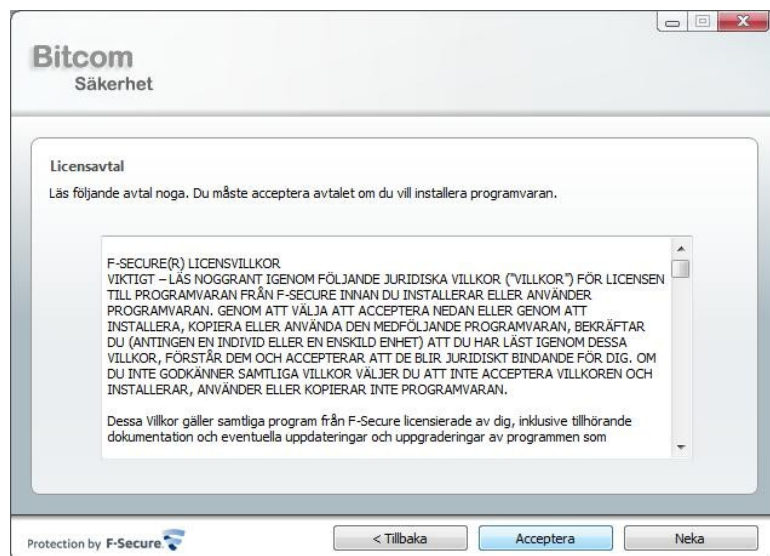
Bitcom
Säkerhet

Licensavtal
Läs följande avtal noga. Du måste acceptera avtalet om du vill installera programvaran.

F-SECURE(R) LICENSVILLKOR
VIKTIGT – LÄS NOGGRANT IGENOM FÖLJANDE JURIDISKA VILLKOR ("VILLKOR") FÖR LICENSEN TILL PROGRAMVARAN FRÅN F-SECURE INNAN DU INSTALLERAR ELLER ANVÄNDER PROGRAMVARAN. GENOM ATT VÄLJA ATT ACCEPTERA NEDAN ELLER GENOM ATT INSTALLERA, KOPIERA ELLER ANVÄNDA DEN MEDFÖLJANDE PROGRAMVARAN, BEKRÄFTAR DU (ANTINGEN EN INDIVID ELLER EN ENSKILD ENHET) ATT DU HAR LÄST IGENOM DESSA VILLKOR, FÖRSTÅR DEM OCH ACCEPTERAR ATT DE BLIR JURIDISKT BINDANDE FÖR DIG. OM DU INTE GODKÄNNER SAMTLIGA VILLKOR VÄLJER DU ATT INTE ACCEPTERA VILLKOREN OCH INSTALLERAR, ANVÄNDER ELLER KOPIERAR INTE PROGRAMVARAN.

Dessa Villkor gäller samtliga program från F-Secure licensierade av dig, inklusive tillhörande dokumentation och eventuella uppdateringar och uppgraderingar av programmen som

Protection by F-Secure

< Tillbaka
Acceptera
Neka